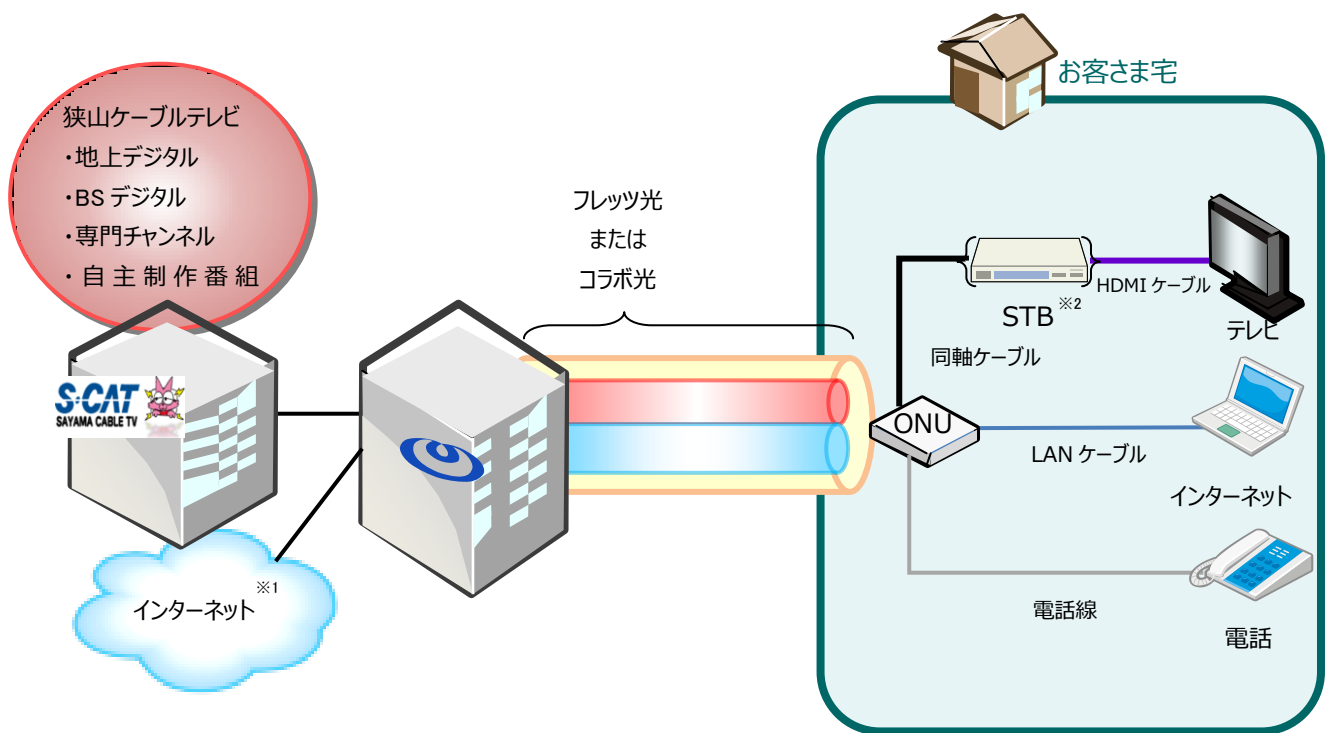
狭山ケーブルテレビ
・地上デジタル
・BS デジタル
・専門チャンネル
・自主制作番組

S-CAT
SAYAMA CABLE TV

インターネット※1

フレッツ光
または
コラボ光

お客さま宅

STB※2

HDMI ケーブル

テレビ

同軸ケーブル

ONU

LAN ケーブル

インターネット

電話線

電話